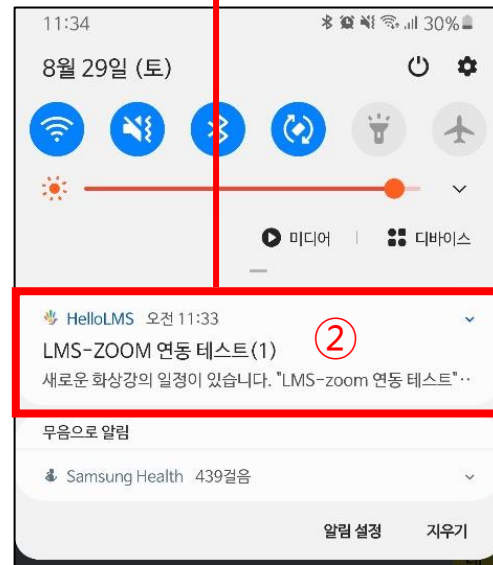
11:34
30%

8월 29일 (토)

미디어 | 디바이스

HelloLMS 오전 11:33
②
LMS-ZOOM 연동 테스트(1)
새로운 화상강의 일정이 있습니다. "LMS-zoom 연동 테스트"··

무음으로 알림

Samsung Health 439걸음

알림 설정 지우기